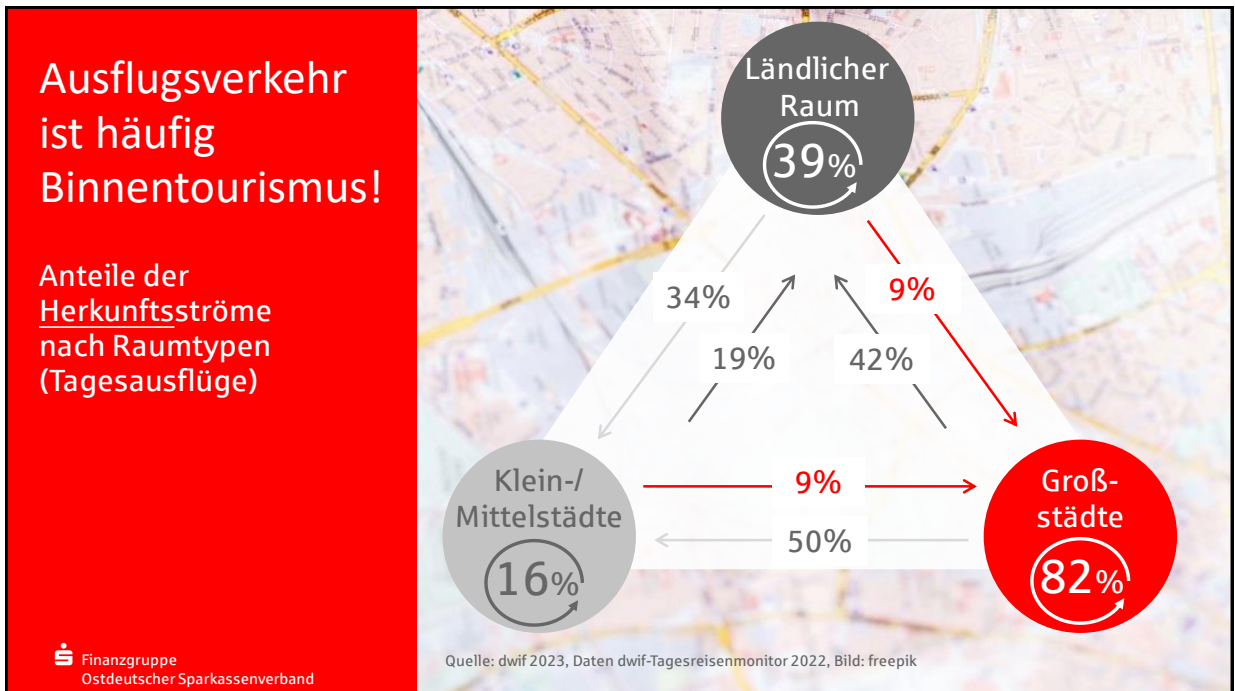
Ausflugsverkehr ist häufig Binnentourismus!

Anteile der Herkunftsströme nach Raumtypen (Tagesausflüge)

Finanzgruppe
Ostdeutscher Sparkassenverband

Ländlicher Raum
39%

34%
19%
42%
9%

Klein-/ Mittelstädte
16%

9%
50%

Groß-städte
82%

Quelle: dwif 2023, Daten dwif-Tagesreisenmonitor 2022, Bild: freepik